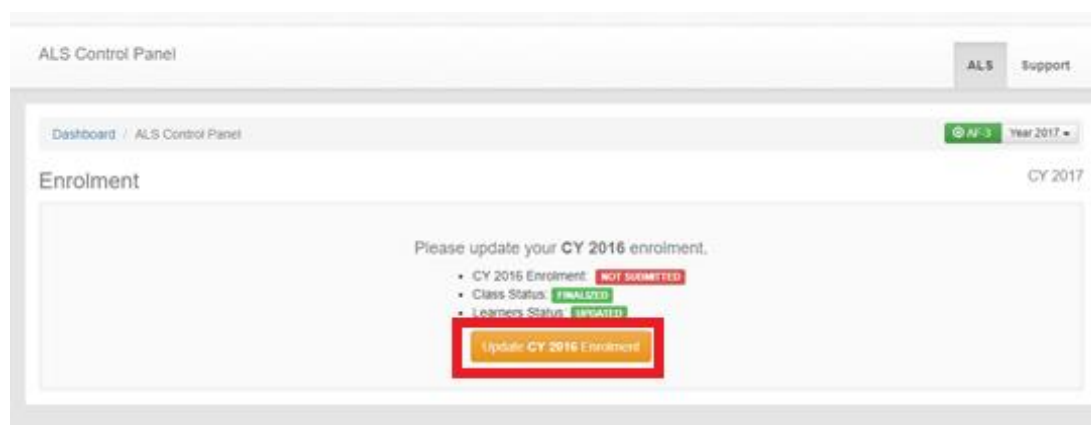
ALS Control Panel

ALS Support

Dashboard / ALS Control Panel

AF-3 Year 2017

Enrolment

CY 2017

Please update your **CY 2016** enrolment.

- CY 2016 Enrolment: NOT SUBMITTED
- Class Status: FINALIZED
- Learners Status: UPDATED

Update **CY 2016** Enrolment